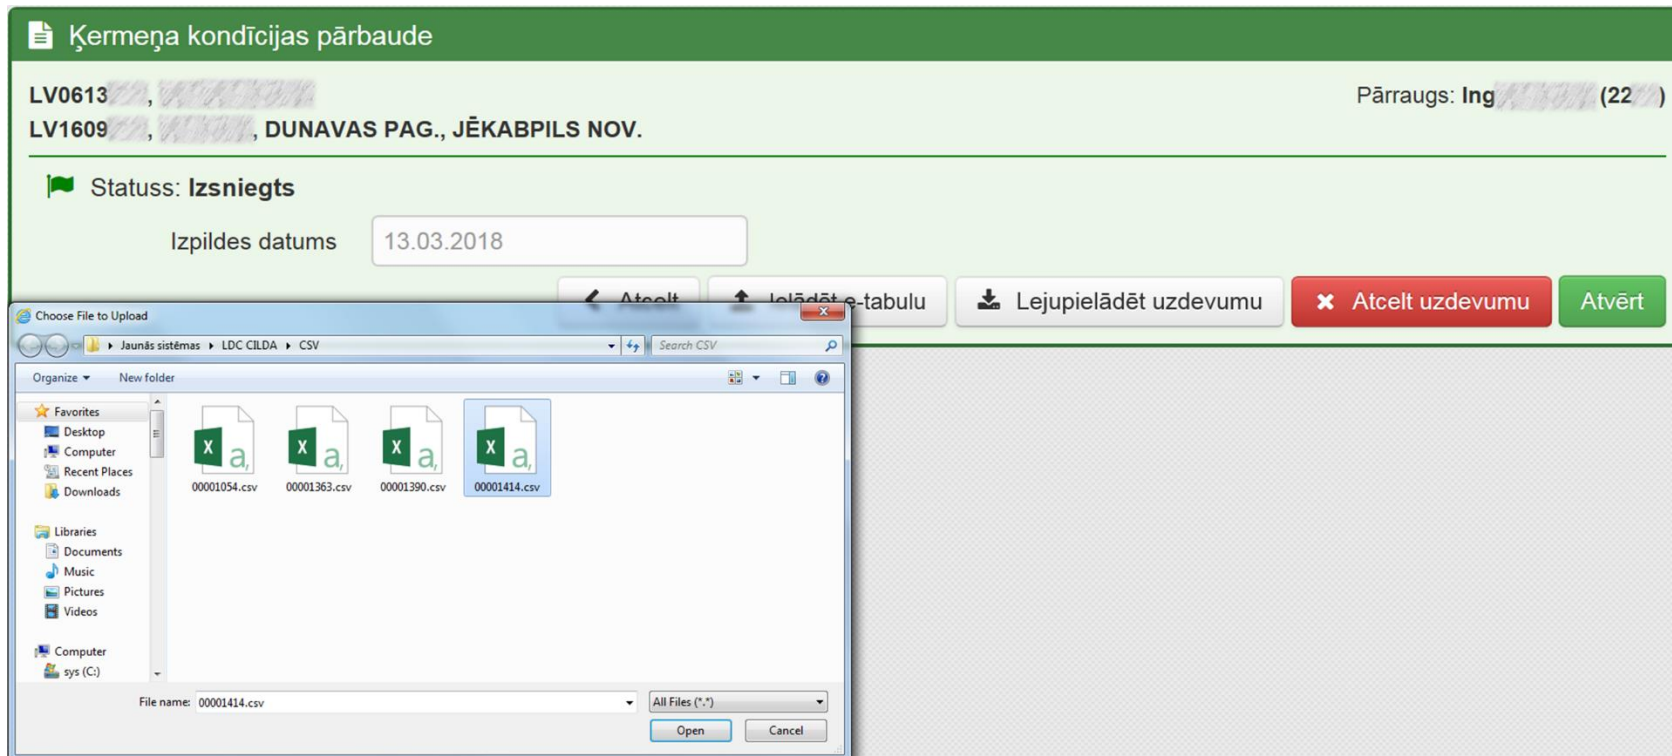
Ķermeņa kondīcijas pārbaude

LV0613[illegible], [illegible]
LV1609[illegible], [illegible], DUNAVAS PAG., JĒKABPILS NOV.

Pārraugs: Ing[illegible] (22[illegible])

Statuss: Izsniegts

Izpildes datums 13.03.2018

Atcelt | Ielādēt e-tabulu | Lejupielādēt uzdevumu | Atcelt uzdevumu | Atvērt

Choose File to Upload

Jaunās sistēmas ▸ LDC CILDA ▸ CSV

Search CSV

Organize ▾ New folder

Favorites
Desktop
Computer
Recent Places
Downloads

Libraries
Documents
Music
Pictures
Videos

Computer
sys (C:)

00001054.csv
00001363.csv
00001390.csv
00001414.csv

File name: 00001414.csv

All Files (*.*)

Open Cancel